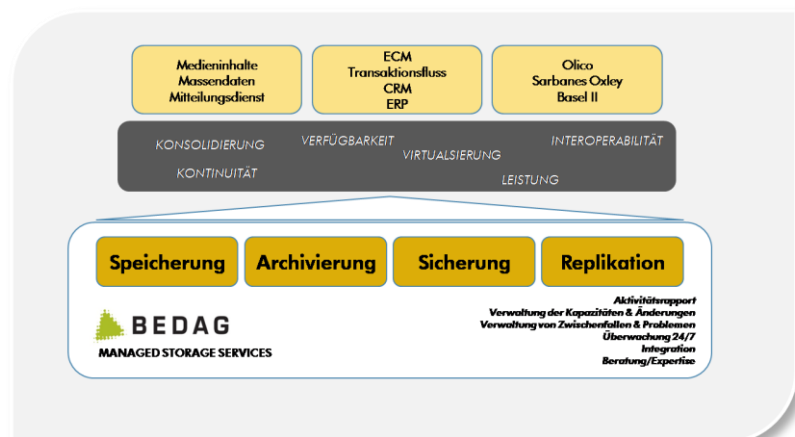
Medieninhalte
Massendaten
Mitteilungsdienst

ECM
Transaktionsfluss
CRM
ERP

Olico
Sarbanes Oxley
Basel II

KONSOLIDIERUNG
VERFÜGBARKEIT
VIRTUALSIERUNG
INTEROPERABILITÄT
KONTINUITÄT
LEISTUNG

Speicherung
Archivierung
Sicherung
Replikation

BEDAG
MANAGED STORAGE SERVICES

Aktivitätsrapport
Verwaltung der Kapazitäten & Änderungen
Verwaltung von Zwischenfällen & Problemen
Überwachung 24/7
Integration
Beratung/Expertise